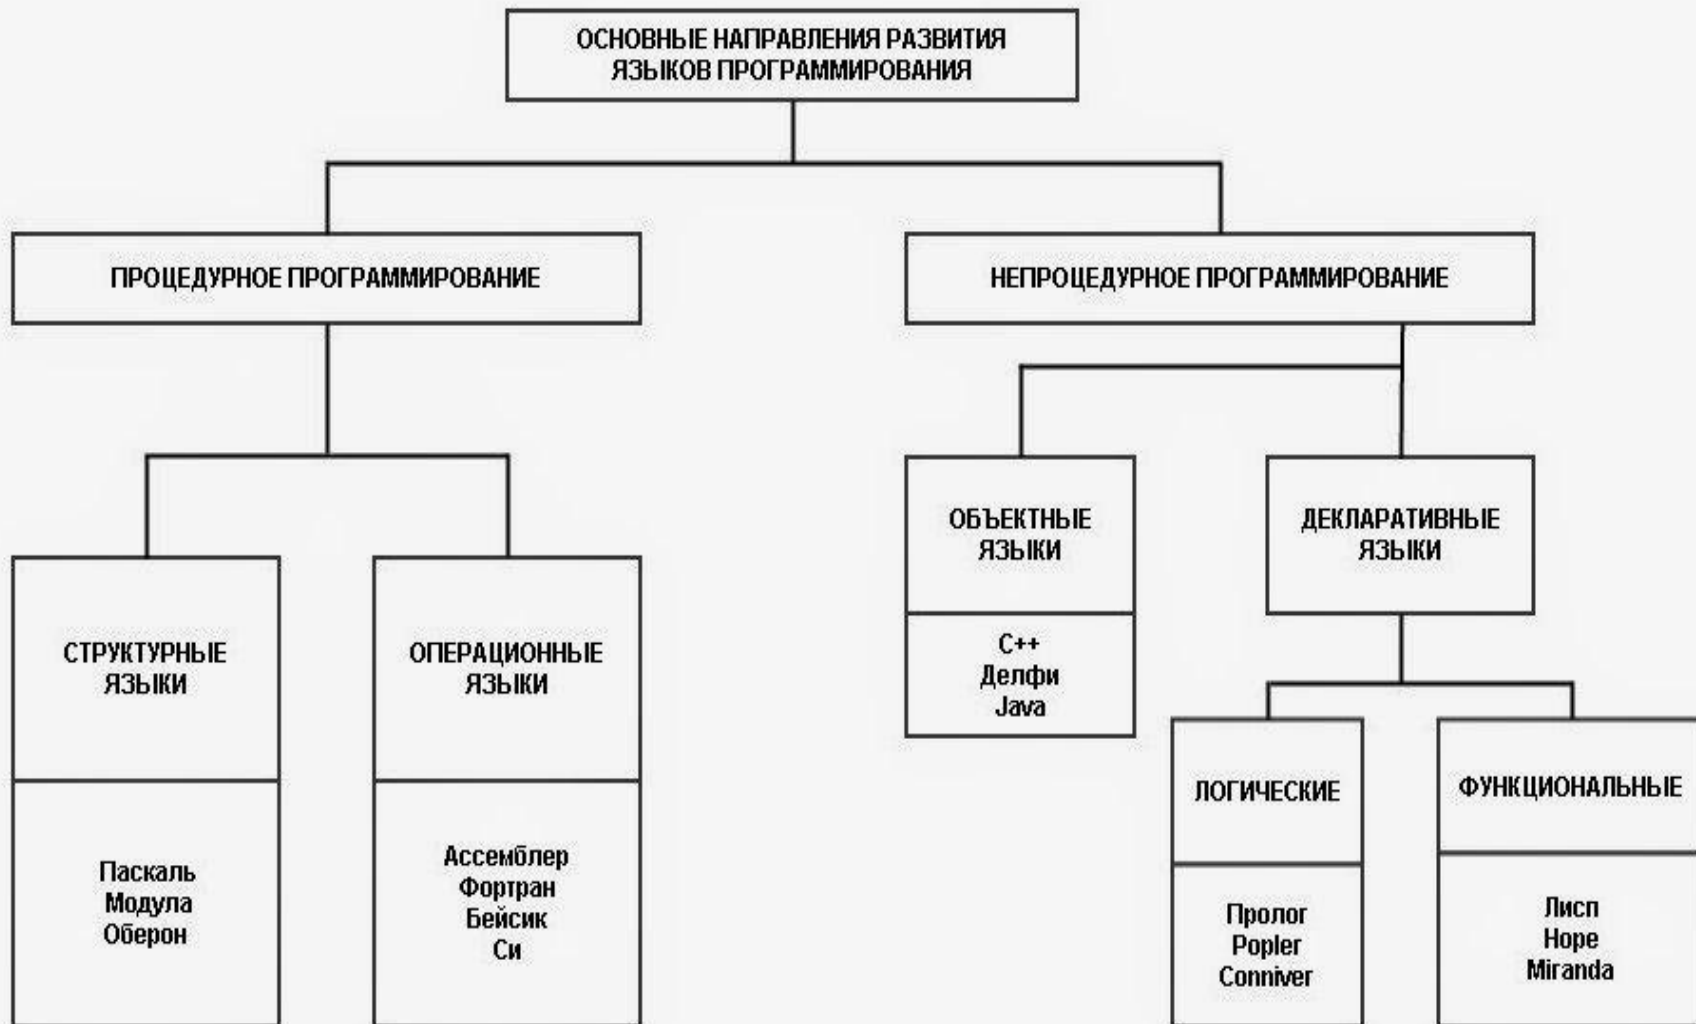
ОСНОВНЫЕ НАПРАВЛЕНИЯ РАЗВИТИЯ ЯЗЫКОВ ПРОГРАММИРОВАНИЯ

ПРОЦЕДУРНОЕ ПРОГРАММИРОВАНИЕ

НЕПРОЦЕДУРНОЕ ПРОГРАММИРОВАНИЕ

СТРУКТУРНЫЕ ЯЗЫКИ

Паскаль
Модула
Оберон

ОПЕРАЦИОННЫЕ ЯЗЫКИ

Ассемблер
Фортран
Бейсик
Си

ОБЪЕКТНЫЕ ЯЗЫКИ

С++
Делфи
Java

ДЕКЛАРАТИВНЫЕ ЯЗЫКИ

ЛОГИЧЕСКИЕ

Пролог
Popler
Conniver

ФУНКЦИОНАЛЬНЫЕ

Лисп
Hope
Miranda